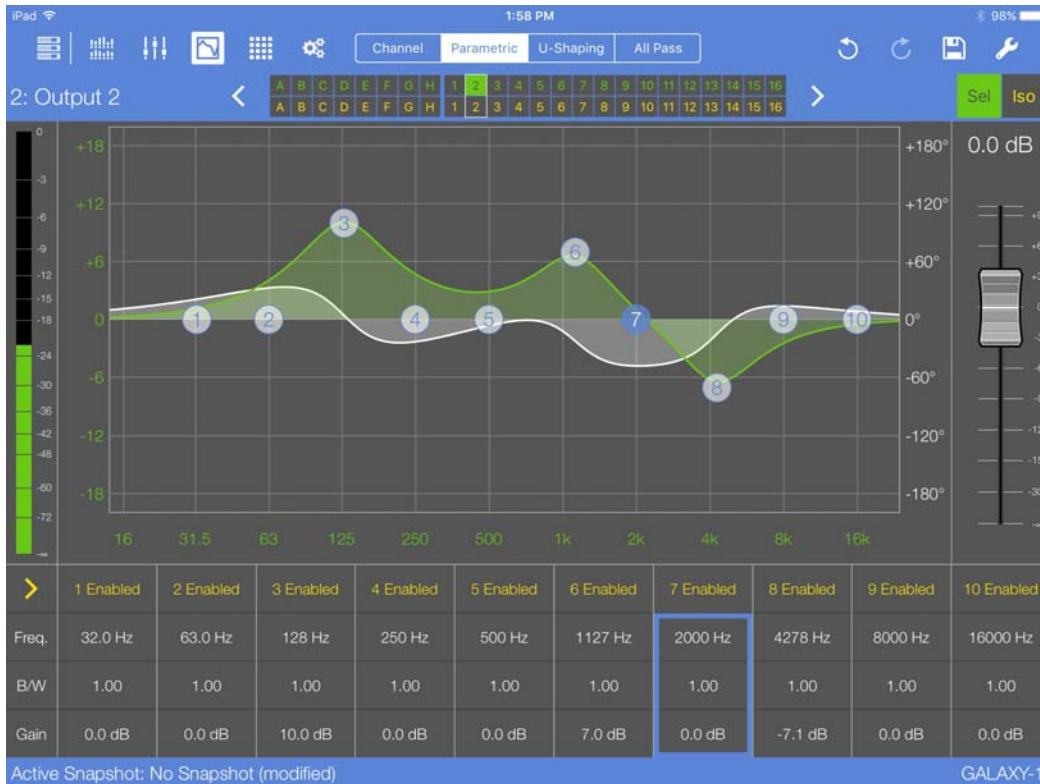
iPad 1:58 PM 98%

Channel Parametric U-Shaping All Pass

2: Output 2

A B C D E F G H 1 2 3 4 5 6 7 8 9 10 11 12 13 14 15 16
A B C D E F G H 1 2 3 4 5 6 7 8 9 10 11 12 13 14 15 16

Sel Iso

0 -3 -6 -9 -12 -15 -18 -24 -30 -36 -42 -48 -60 -72

+18 +12 +6 0 -6 -12 -18

+180° +120° +60° 0° -60° -120° -180°

1 2 3 4 5 6 7 8 9 10

16 31.5 63 125 250 500 1k 2k 4k 8k 16k

0.0 dB

| > | 1 Enabled | 2 Enabled | 3 Enabled | 4 Enabled | 5 Enabled | 6 Enabled | 7 Enabled | 8 Enabled | 9 Enabled | 10 Enabled |
|---|---|---|---|---|---|---|---|---|---|---|
| Freq. | 32.0 Hz | 63.0 Hz | 128 Hz | 250 Hz | 500 Hz | 1127 Hz | 2000 Hz | 4278 Hz | 8000 Hz | 16000 Hz |
| B/W | 1.00 | 1.00 | 1.00 | 1.00 | 1.00 | 1.00 | 1.00 | 1.00 | 1.00 | 1.00 |
| Gain | 0.0 dB | 0.0 dB | 10.0 dB | 0.0 dB | 0.0 dB | 7.0 dB | 0.0 dB | -7.1 dB | 0.0 dB | 0.0 dB |

Active Snapshot: No Snapshot (modified)

GALAXY-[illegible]